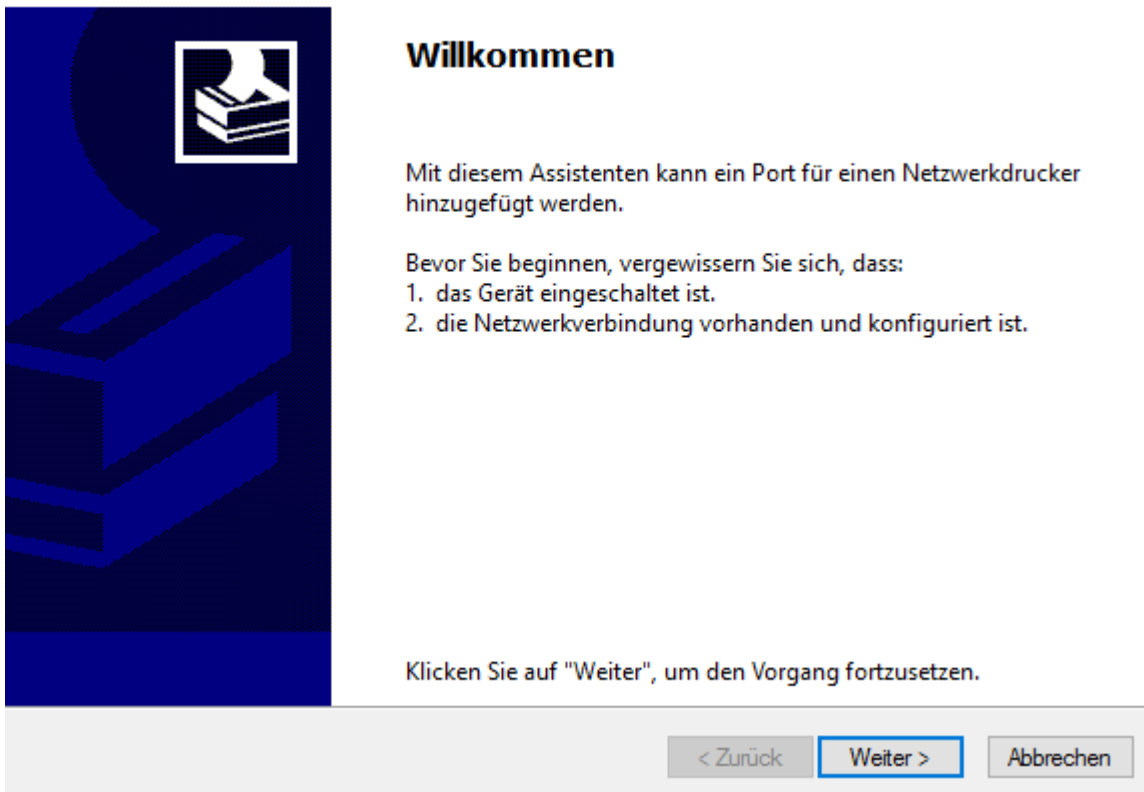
Willkommen

Mit diesem Assistenten kann ein Port für einen Netzwerkdrucker hinzugefügt werden.

Bevor Sie beginnen, vergewissern Sie sich, dass:
1. das Gerät eingeschaltet ist.
2. die Netzwerkverbindung vorhanden und konfiguriert ist.

Klicken Sie auf "Weiter", um den Vorgang fortzusetzen.

< Zurück | Weiter > | Abbrechen